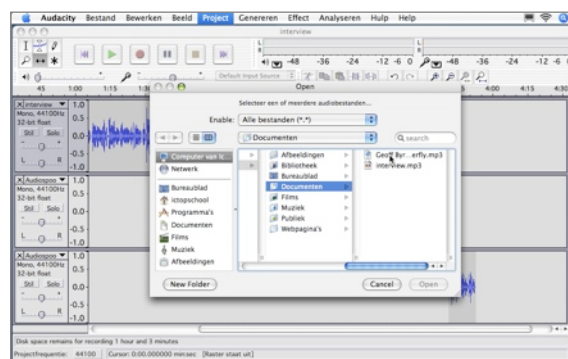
Audacity Bestand Bewerken Beeld Project Genereren Effect Analyseren Hulp Help

interview

L R

-48 -36 -24 -12 -6 0 -48 -36 -24 -12 -6

Default Input Source

45 1:00 1:15 1:3 4:00 4:15 4:30

Open

Selecteer een of meerdere audiobestanden...

Enable: Alle bestanden (*.*)

Documenten

Q search

Computer van ic...
Netwerk
Bureaublad
ictopschool
Programma's
Documenten
Films
Muziek
Afbeeldingen

Afbeeldingen
Bibliotheek
Bureaublad
Documenten
Films
Muziek
Publiek
Webpagina's

Geoff Byr...erfly.mp3
interview.mp3

New Folder

Cancel Open

X interview
Mono, 44100Hz
32-bit float
Stil Solo
L R
1.0
0.5
-0.5
-1.0

X Audiospoo
Mono, 44100Hz
32-bit float
Stil Solo
L R
1.0
0.5
-0.5
-1.0

X Audiospoo
Mono, 44100Hz
32-bit float
Stil Solo
L R
1.0
0.5
-0.5
-1.0

Disk space remains for recording 1 hour and 3 minutes

Projectfrequentie: 44100 Cursor: 0:00.000000 min:sec [Raster staat uit]